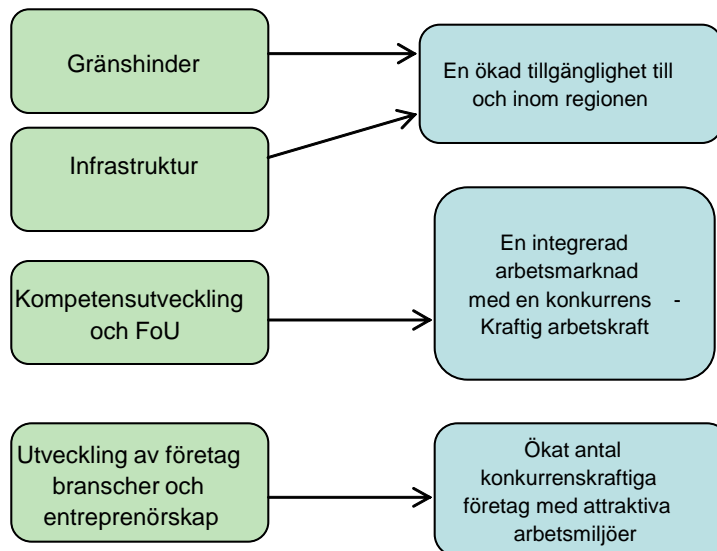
Gränshinder

Infrastruktur

En ökad tillgänglighet till och inom regionen

Kompetensutveckling och FoU

En integrerad arbetsmarknad med en konkurrens - Kraftig arbetskraft

Utveckling av företag branscher och entreprenörskap

Ökat antal konkurrenskraftiga företag med attraktiva arbetsmiljöer